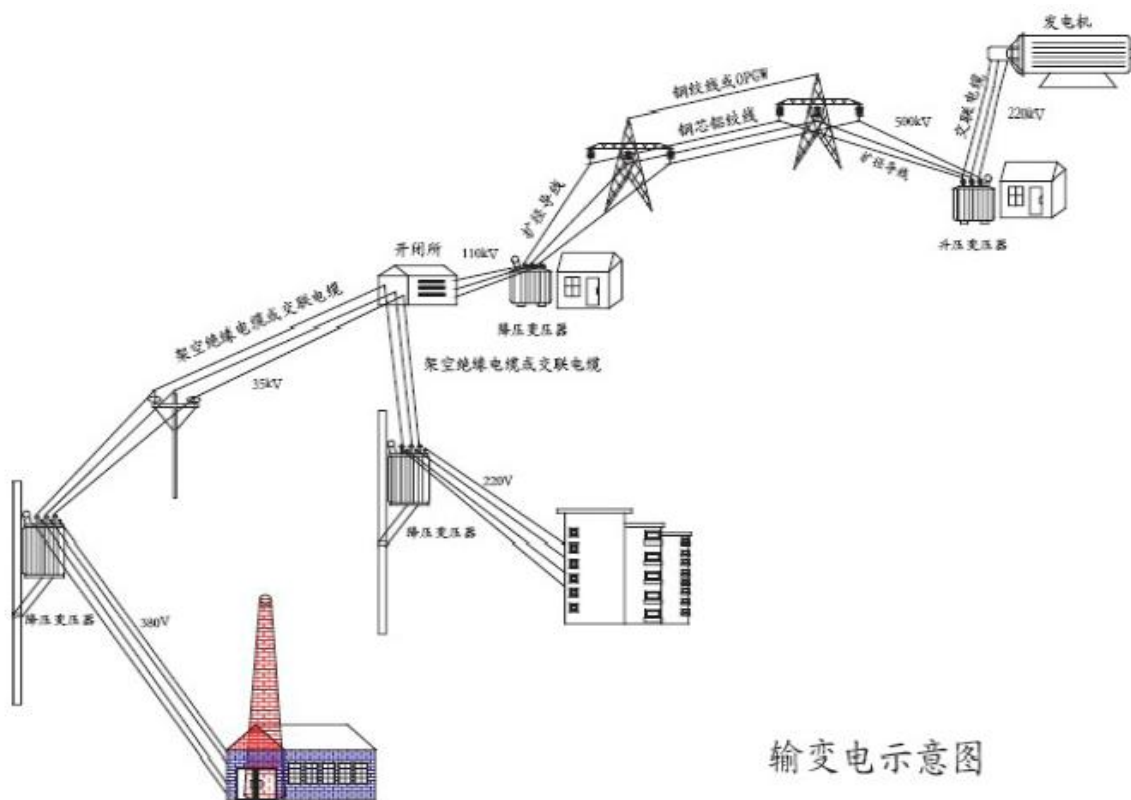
发电机

交联电缆

220kV

钢绞线或OPGW

钢芯铝绞线

500kV

扩径导线

升压变压器

扩径导线

开闭所

110kV

降压变压器

架空绝缘电缆或交联电缆

架空绝缘电缆或交联电缆

35kV

220V

降压变压器

降压变压器

380V

输变电示意图